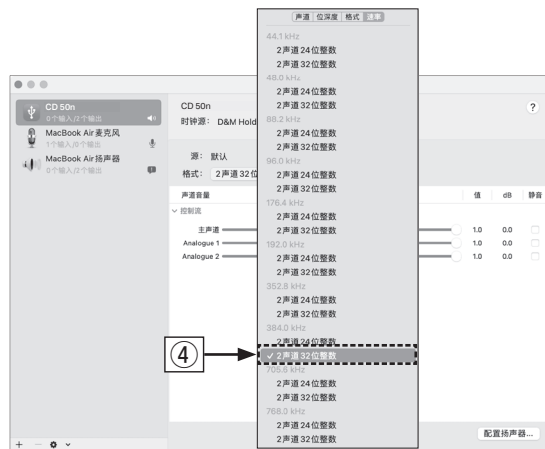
声道 位深度 格式 速率

44.1 kHz
2声道 24位整数
2声道 32位整数
48.0 kHz
2声道 24位整数
2声道 32位整数
88.2 kHz
2声道 24位整数
2声道 32位整数
96.0 kHz
2声道 24位整数
2声道 32位整数
176.4 kHz
2声道 24位整数
2声道 32位整数
192.0 kHz
2声道 24位整数
2声道 32位整数
352.8 kHz
2声道 24位整数
2声道 32位整数
384.0 kHz
2声道 24位整数
✓ 2声道 32位整数
705.6 kHz
2声道 24位整数
2声道 32位整数
768.0 kHz
2声道 24位整数
2声道 32位整数

CD 50n
0个输入/2个输出
MacBook Air 麦克风
1个输入/0个输出
MacBook Air 扬声器
0个输入/2个输出

CD 50n
时钟源: D&M Hold

源: 默认
格式: 2声道 32位

声道音量
控制流
主声道
Analogue 1
Analogue 2

值 dB 静音
1.0 0.0
1.0 0.0
1.0 0.0

?

④

配置扬声器...

+ — ⚙ ⌄